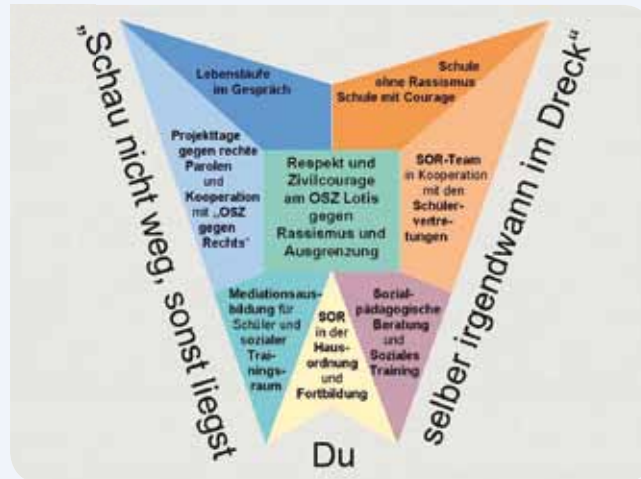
„Schau nicht weg, sonst liegst Du selber irgendwann im Dreck“

Lebensläufe im Gespräch

Schule ohne Rassismus Schule mit Courage

Projekttage gegen rechte Parolen und Kooperation mit „OSZ gegen Rechts“

Respekt und Zivilcourage am OSZ Lotis gegen Rassismus und Ausgrenzung

SOR-Team in Kooperation mit den Schülervertretungen

Mediationsausbildung für Schüler und sozialer Trainingsraum

SOR in der Hausordnung und Fortbildung

Sozialpädagogische Beratung und Soziales Training